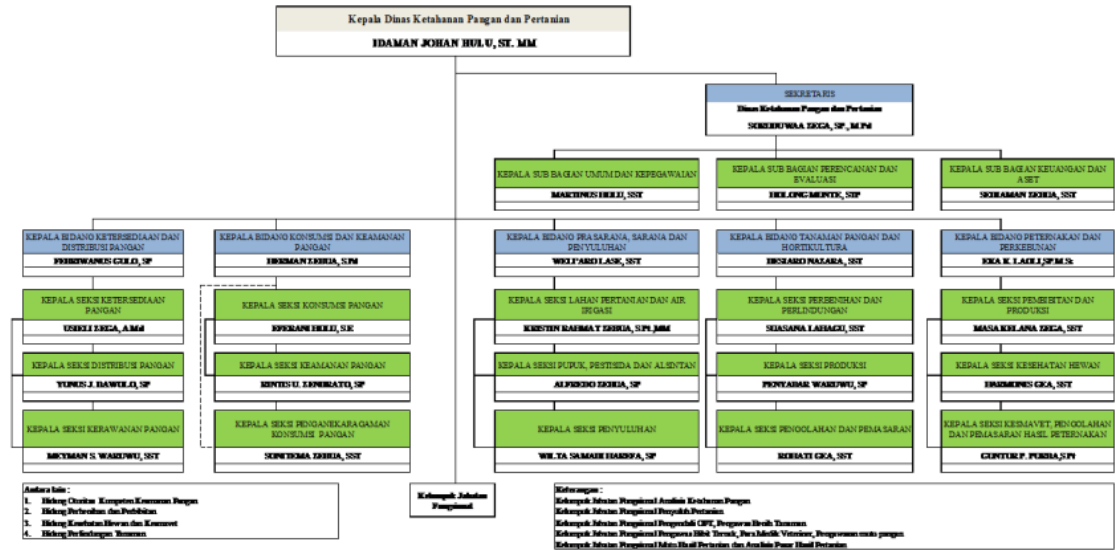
Kepala Dinas Ketahanan Pangan dan Pertanian
IDAMAN JOHAN HULU, ST. MM

SEKRETARIS
Dinas Ketahanan Pangan dan Pertanian
SOKHIWAA ZEGA, SP., M.Pd

KEPALA SUB BAGIAN UMUM DAN KEPEGAWAIAN
MARTINUS HULU, SST

KEPALA SUB BAGIAN PERENCANAAN DAN EVALUASI
HOLONG MUNTE, SIP

KEPALA SUB BAGIAN KEUANGAN DAN ASET
SEBAMAN ZEBUA, SST

KEPALA BIDANG KETERSEDIAAN DAN DISTRIBUSI PANGAN
FEBRIANUS GULO, SP

KEPALA SEKSI KETERSEDIAAN PANGAN
USIELI ZEGA, A.Md

KEPALA SEKSI DISTRIBUSI PANGAN
YUNUS J. DAWOLO, SP

KEPALA SEKSI KERAWANAN PANGAN
MEYMAN S. WARUWU, SST

KEPALA BIDANG KONSUMSI DAN KEAMANAN PANGAN
HERMAN ZEBUA, S.Pd

KEPALA SEKSI KONSUMSI PANGAN
EFERANI HULU, S.E

KEPALA SEKSI KEAMANAN PANGAN
RINTIS U. LEMBRATO, SP

KEPALA SEKSI PENGANEKARAGAMAN KONSUMSI PANGAN
SONITEMA ZEBUA, SST

KEPALA BIDANG PRASARANA, SARANA DAN PENYULUHAN
WELFARO LASE, SST

KEPALA SEKSI LAHAN PERTANIAN DAN AIR IRIGASI
KRISTIN RAHMAT ZEBUA, S.Pt.,MM

KEPALA SEKSI PUPUK, PESTISIDA DAN ALSINTAN
ALFREDO ZEGA, SP

KEPALA SEKSI PENYULUHAN
WILTA SAMAH HAREFA, SP

KEPALA BIDANG TANAMAN PANGAN DAN HORTIKULTURA
RICHARD NAZARA, SST

KEPALA SEKSI PERBENIHAN DAN PERLINDUNGAN
SUASANA LAHAGU, SST

KEPALA SEKSI PRODUKSI
PENYABAR WARUWU, SP

KEPALA SEKSI PENGOLAHAN DAN PEMASARAN
ROHATI GEA, SST

KEPALA BIDANG PETERNAKAN DAN PERKEBUNAN
EKA K. LAOLI,SP.M.Si

KEPALA SEKSI PEMBIBITAN DAN PRODUKSI
MASA KELANA ZEGA, SST

KEPALA SEKSI KESEHATAN HEWAN
DARMONIS GEA, SST

KEPALA SEKSI KESMAVET, PENGOLAHAN DAN PEMASARAN HASIL PETERNAKAN
GUNTUR P. PURBA,S.Pt

Antara lain :
1. Bidang Distribusi Kompetensi Keamanan Pangan
2. Bidang Perbenihan dan Perbibitan
3. Bidang Kesehatan Hewan dan Kesmavet
4. Bidang Perlindungan Tanaman

Kelompok Jabatan Fungsional

Keterangan :
Kelompok Jabatan Fungsional Analisis Ketahanan Pangan
Kelompok Jabatan Fungsional Penyuluh Pertanian
Kelompok Jabatan Fungsional Pengendali OPT, Pengawas Benih Tanaman
Kelompok Jabatan Fungsional Pengawas Bibit Ternak, Para Medik Veteriner, Pengawasan mutu pangan
Kelompok Jabatan Fungsional Mutu Hasil Pertanian dan Analisis Pasar Hasil Pertanian